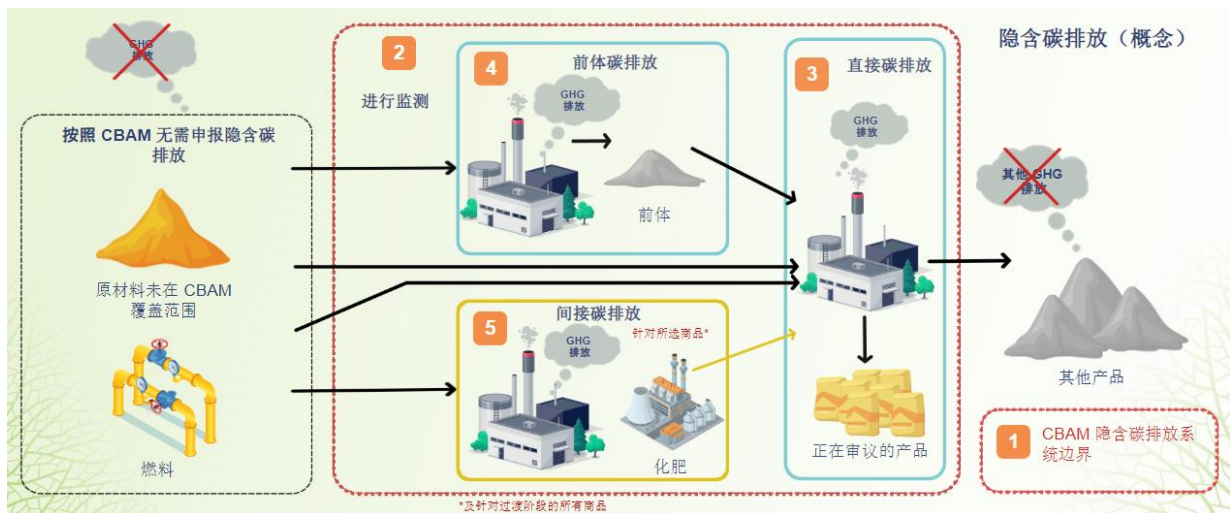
GHG
排放

按照 CBAM 无需申报隐含碳排放

原材料未在 CBAM 覆盖范围

燃料

2

进行监测

4

前体碳排放

GHG
排放

前体

5

间接碳排放

GHG
排放

针对所选商品*

化肥

3

直接碳排放

GHG
排放

正在审议的产品

*及针对过渡阶段的所有商品

隐含碳排放（概念）

其他 GHG
排放

其他产品

1

CBAM 隐含碳排放系统边界